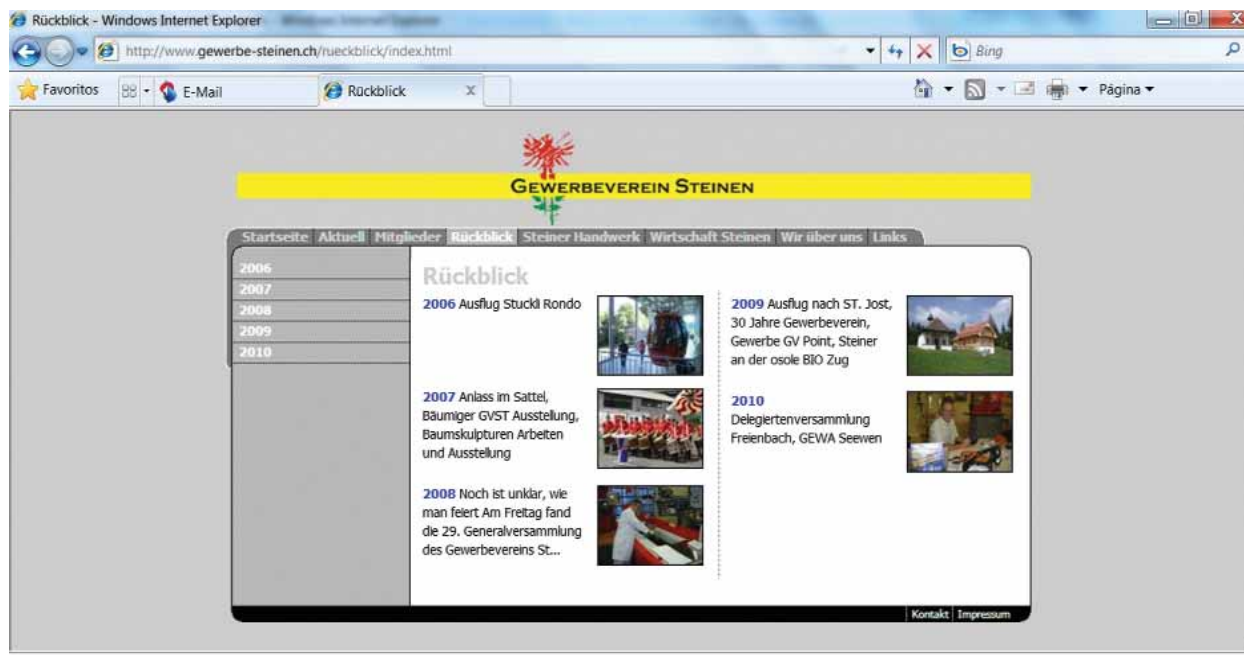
Rückblick - Windows Internet Explorer

http://www.gewerbe-steinen.ch/rueckblick/index.html

Bing

Favoritos

E-Mail

Rückblick

Página

GEWERBEVEREIN STEINEN

Startseite Aktuell Mitglieder Rückblick Steiner Handwerk Wirtschaft Steinen Wir über uns Links

2006
2007
2008
2009
2010

Rückblick

2006 Ausflug Stuckli Rondo

2007 Anlass im Sattel, Bäumiger GVST Ausstellung, Baumskulpturen Arbeiten und Ausstellung

2008 Noch ist unklar, wie man feiert Am Freitag fand die 29. Generalversammlung des Gewerbevereins St...

2009 Ausflug nach ST. Jost, 30 Jahre Gewerbeverein, Gewerbe GV Point, Steiner an der osole BIO Zug

2010 Delegiertenversammlung Freienbach, GEWA Seewen

Kontakt Impressum